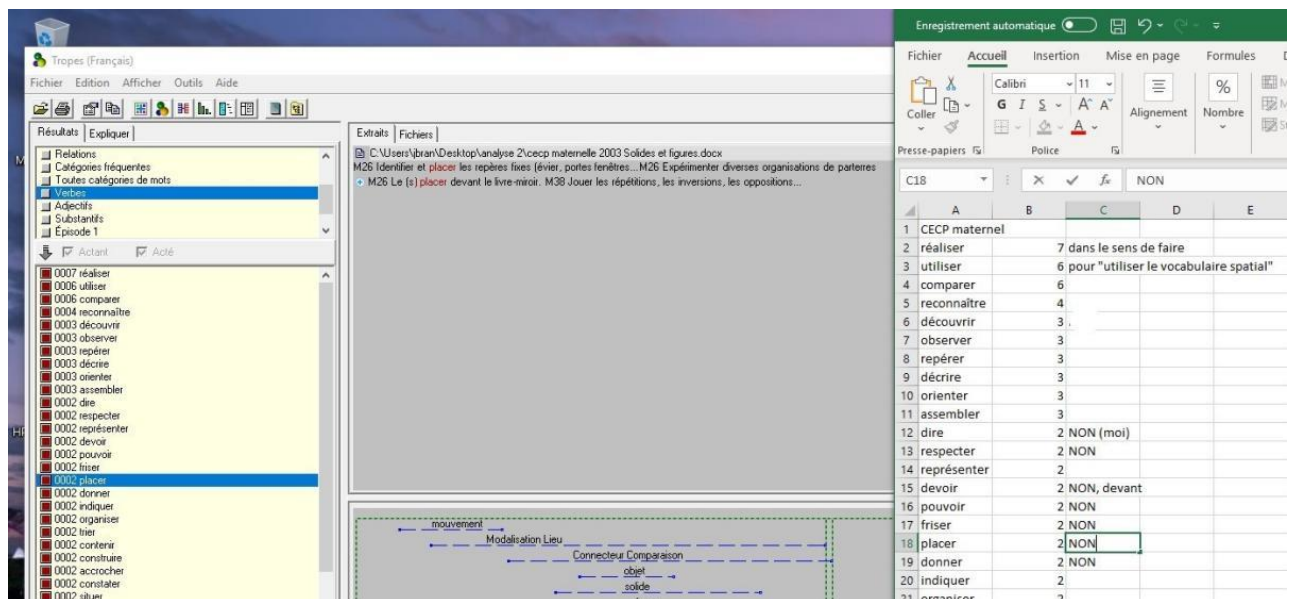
Tropes (Français)

Fichier Edition Afficher Outils Aide

Résultats | Expliquer

Relations
Catégories fréquentes
Toutes catégories de mots
Verbes
Adjectifs
Substantifs
Épisode 1

Actant Acté

0007 réaliser
0006 utiliser
0006 comparer
0004 reconnaître
0003 découvrir
0003 observer
0003 repérer
0003 décrire
0003 orienter
0003 assembler
0002 dire
0002 respecter
0002 représenter
0002 devoir
0002 pouvoir
0002 friser
0002 placer
0002 donner
0002 indiquer
0002 organiser
0002 trier
0002 contenir
0002 construire
0002 accrocher
0002 constater
0002 situer

Extraits | Fichiers

C:\Users\jbran\Desktop\analyse 2\cecp maternelle 2003 Solides et figures.docx
M26 Identifier et placer les repères fixes (évier, portes fenêtres... M26 Expérimenter diverses organisations de parterres
M26 Le (s) placer devant le livre-miroir. M38 Jouer les répétitions, les inversions, les oppositions...

mouvement
Modalisation Lieu
Connecteur Comparaison
objet
solide

Enregistrement automatique

Fichier Accueil Insertion Mise en page Formules

Coller
Presse-papiers
Calibri 11
G I S
Police
Alignement
Nombre

C18 NON

| | A | B | C | D | E |
|---|---|---|---|---|---|
| 1 | CECP maternel | | | | |
| 2 | réaliser | 7 | dans le sens de faire | | |
| 3 | utiliser | 6 | pour "utiliser le vocabulaire spatial" | | |
| 4 | comparer | 6 | | | |
| 5 | reconnaître | 4 | | | |
| 6 | découvrir | 3 | | | |
| 7 | observer | 3 | | | |
| 8 | repérer | 3 | | | |
| 9 | décrire | 3 | | | |
| 10 | orienter | 3 | | | |
| 11 | assembler | 3 | | | |
| 12 | dire | 2 | NON (moi) | | |
| 13 | respecter | 2 | NON | | |
| 14 | représenter | 2 | | | |
| 15 | devoir | 2 | NON, devant | | |
| 16 | pouvoir | 2 | NON | | |
| 17 | friser | 2 | NON | | |
| 18 | placer | 2 | NON | | |
| 19 | donner | 2 | NON | | |
| 20 | indiquer | 2 | | | |